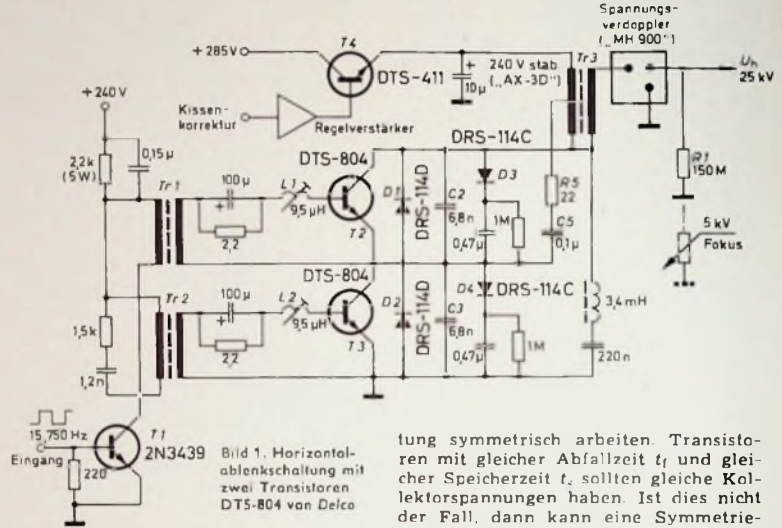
Spannungs-verdoppler („MH 900“)

+285V

T4

DTS-411

240 V stab („AX-3D“)

Tr3

$U_h$ 25 kV

10µ

Kissen-korrektur

Regelverstärker

+240V

2,2k (5W)

0,15µ

DRS-114C

DTS-804

Tr1

100µ

L1

9,5µH

D1

DRS-114D

C2 6,8n

D3

R5 22

1M

C5 0,1µ

0,47µ

R1 150M

5kV Fokus

2,2

T2

DTS-804

Tr2

100µ

L2

9,5µH

D2

DRS-114D

C3 6,8n

D4

DRS-114C

3,4mH

1,5k

22

T3

0,47µ

1M

220n

1,2n

15 750 Hz

T1

2N3439

Eingang

220

Bild 1. Horizontalablenkschaltung mit zwei Transistoren DTS-804 von Delco

tung symmetrisch arbeiten. Transistoren mit gleicher Abfallzeit $t_f$ und gleicher Speicherzeit $t_s$ sollten gleiche Kollektorspannungen haben. Ist dies nicht der Fall, dann kann eine Symmetrie-